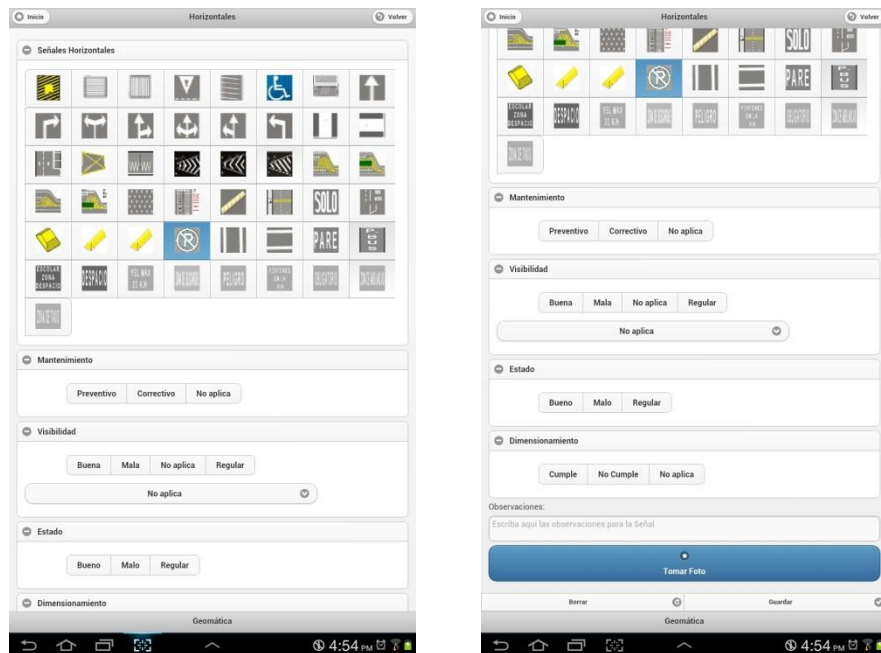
Inicio
Horizontales
Volver

Señales Horizontales

SOLO
PARE
ESCOLAR ZONA DESPACIO
DESPACIO
VEL MAX 25 KM
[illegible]
PELIGRO
PEATONES EN LA VIA
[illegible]
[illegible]
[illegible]

Mantenimiento
Preventivo | Correctivo | No aplica

Visibilidad
Buena | Mala | No aplica | Regular
No aplica

Estado
Bueno | Malo | Regular

Dimensionamiento

Geomática

4:54 PM

Inicio
Horizontales
Volver

SOLO
PARE
ESCOLAR ZONA DESPACIO
DESPACIO
VEL MAX 25 KM
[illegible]
PELIGRO
PEATONES EN LA VIA
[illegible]
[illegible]
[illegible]

Mantenimiento
Preventivo | Correctivo | No aplica

Visibilidad
Buena | Mala | No aplica | Regular
No aplica

Estado
Bueno | Malo | Regular

Dimensionamiento
Cumple | No Cumple | No aplica

Observaciones:
Escriba aquí las observaciones para la Señal

Tomar Foto

Borrar
Guardar

Geomática

4:54 PM